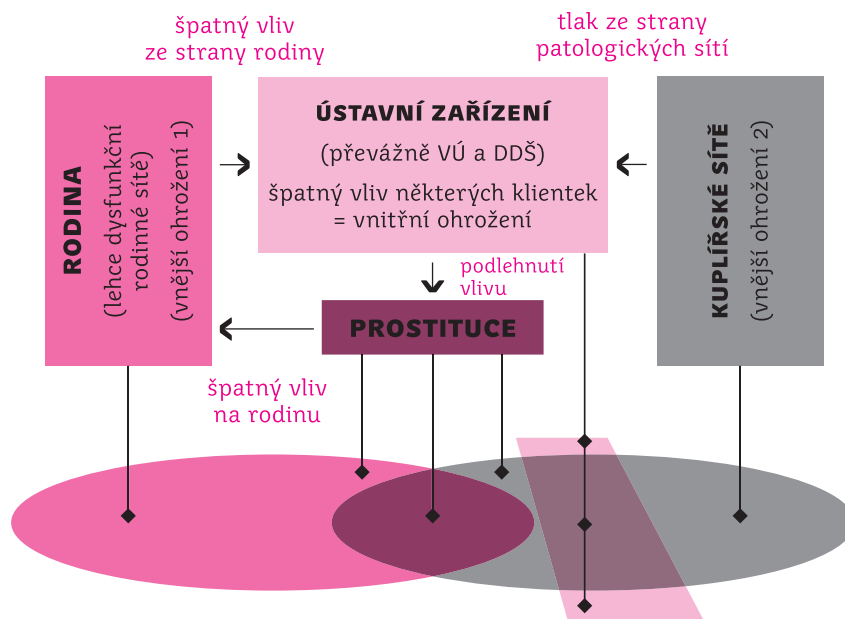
špatný vliv ze strany rodiny

tlak ze strany patologických sítí

RODINA
(lehce dysfunkční rodinné sítě)
(vnější ohrožení 1)

ÚSTAVNÍ ZAŘÍZENÍ
(převážně VÚ a DDŠ)
špatný vliv některých klientek = vnitřní ohrožení

KUPLÍŘSKÉ SÍTĚ
(vnější ohrožení 2)

podlehnutí vlivu

PROSTITUCE

špatný vliv na rodinu